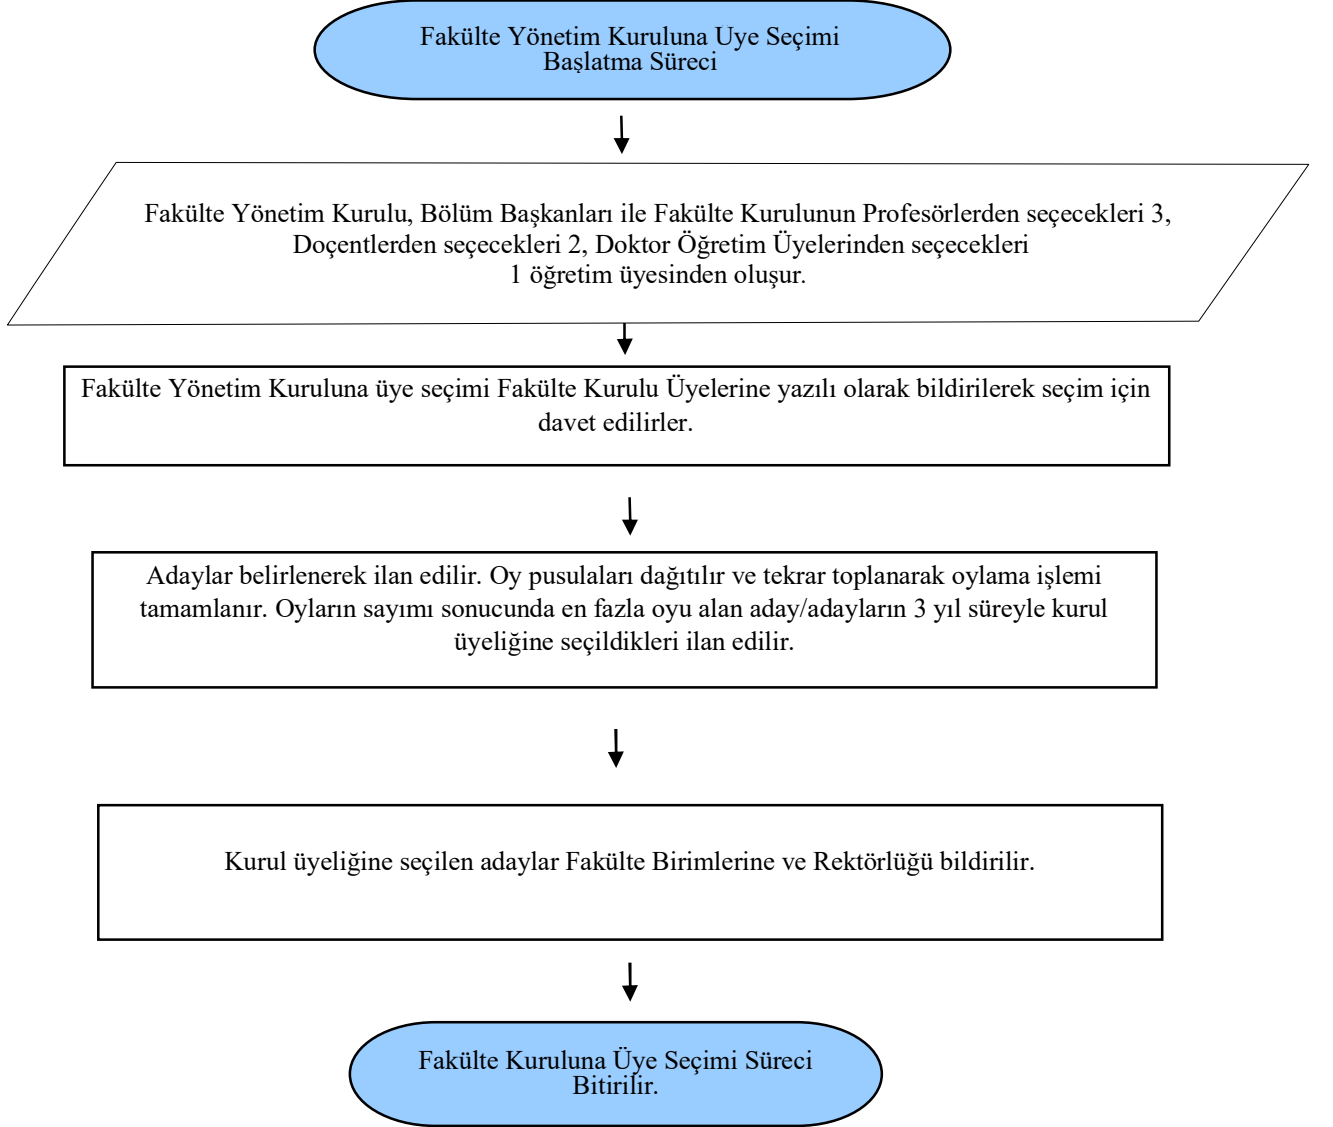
Fakülte Yönetim Kuruluna Uye Seçimi Başlatma Süreci

Fakülte Yönetim Kurulu, Bölüm Başkanları ile Fakülte Kurulunun Profesörlerden seçecekleri 3, Doçentlerden seçecekleri 2, Doktor Öğretim Üyelerinden seçecekleri 1 öğretim üyesinden oluşur.

Fakülte Yönetim Kuruluna üye seçimi Fakülte Kurulu Üyelerine yazılı olarak bildirilerek seçim için davet edilirler.

Adaylar belirlenerek ilan edilir. Oy pusulaları dağıtılır ve tekrar toplanarak oylama işlemi tamamlanır. Oyların sayımı sonucunda en fazla oyu alan aday/adayların 3 yıl süreyle kurul üyeliğine seçildikleri ilan edilir.

Kurul üyeliğine seçilen adaylar Fakülte Birimlerine ve Rektörlüğü bildirilir.

Fakülte Kuruluna Üye Seçimi Süreci Bitirilir.